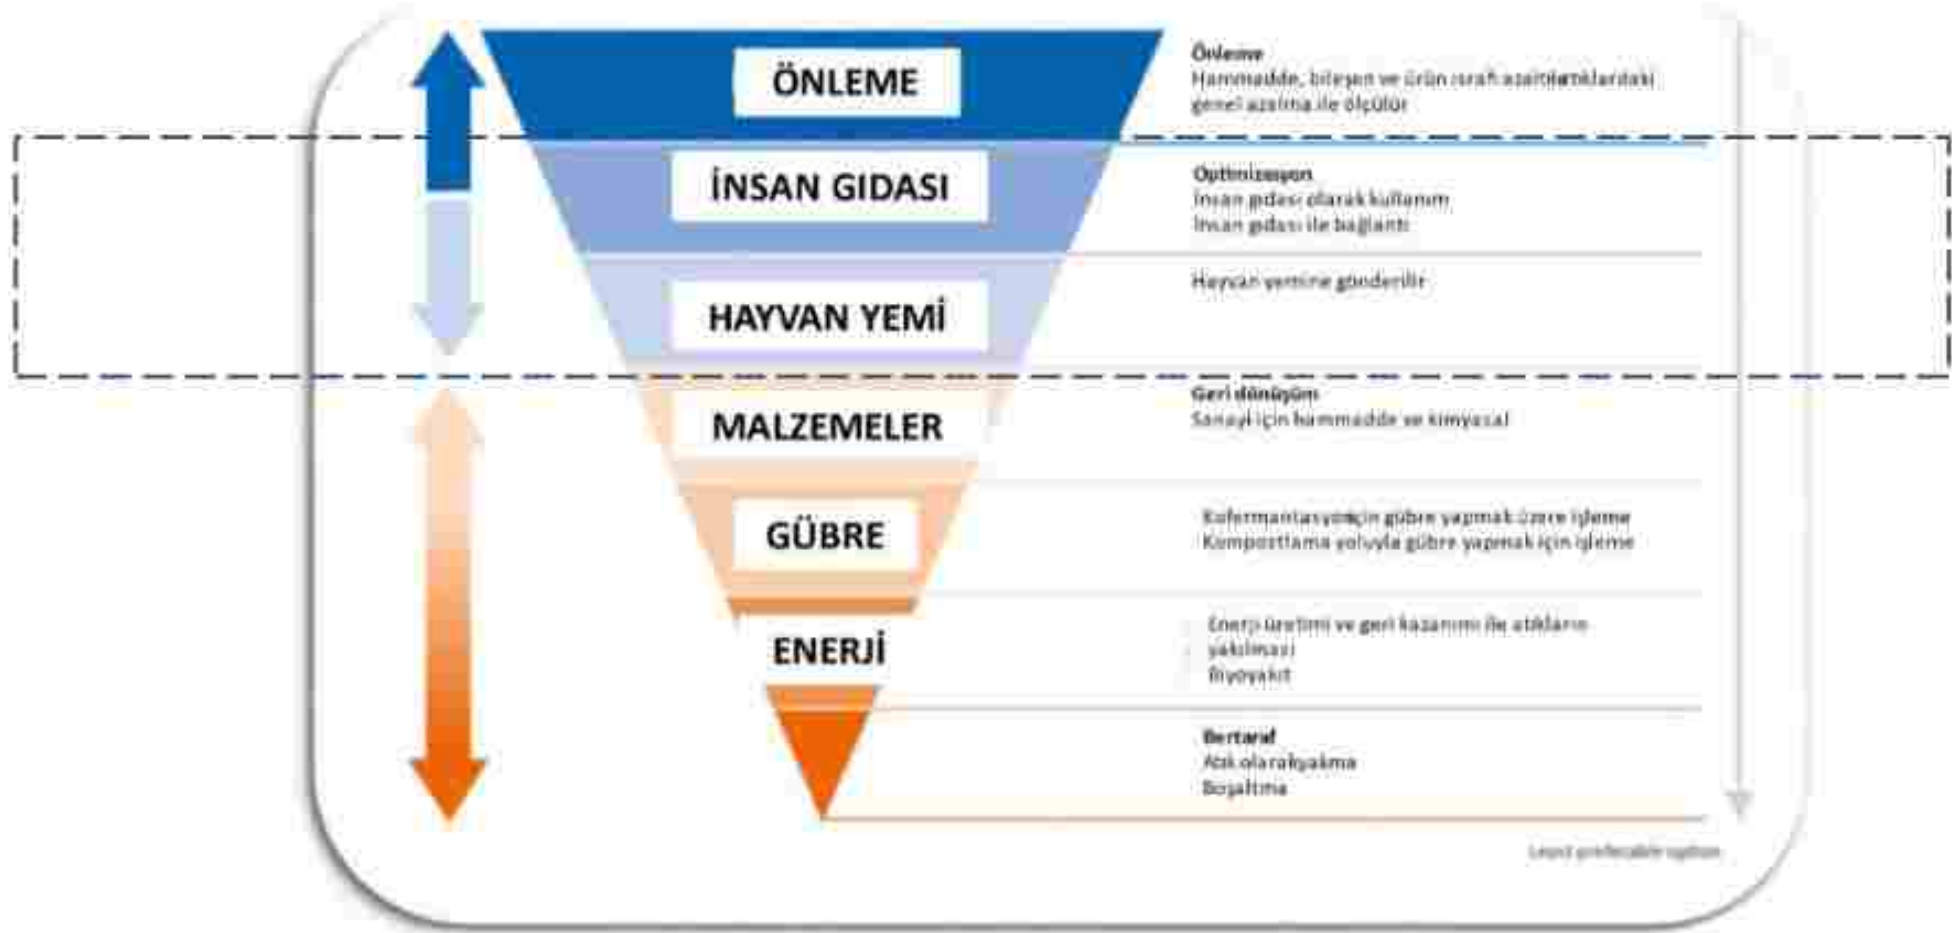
ÖNLEME

Önleme
Hammadde, bileşen ve ürün israfı azaltılarak atıklardaki genel azalma ile ölçülür

İNSAN GIDASI

Optimizasyon
İnsan gıdası olarak kullanım
İnsan gıdası ile bağlantı

HAYVAN YEMİ

Hayvan yemine gönderilir

MALZEMELER

Geri dönüşüm
Sanayi için hammadde ve kimyasal

GÜBRE

Kofermantasyon için gübre yapmak üzere işleme
Kompostlama yoluyla gübre yapmak için işleme

ENERJİ

Enerji üretimi ve geri kazanımı ile atıkların yakılması
Biyoyakıt

Bertaraf
Atık olarak yakma
Boşaltma

Least preferable option